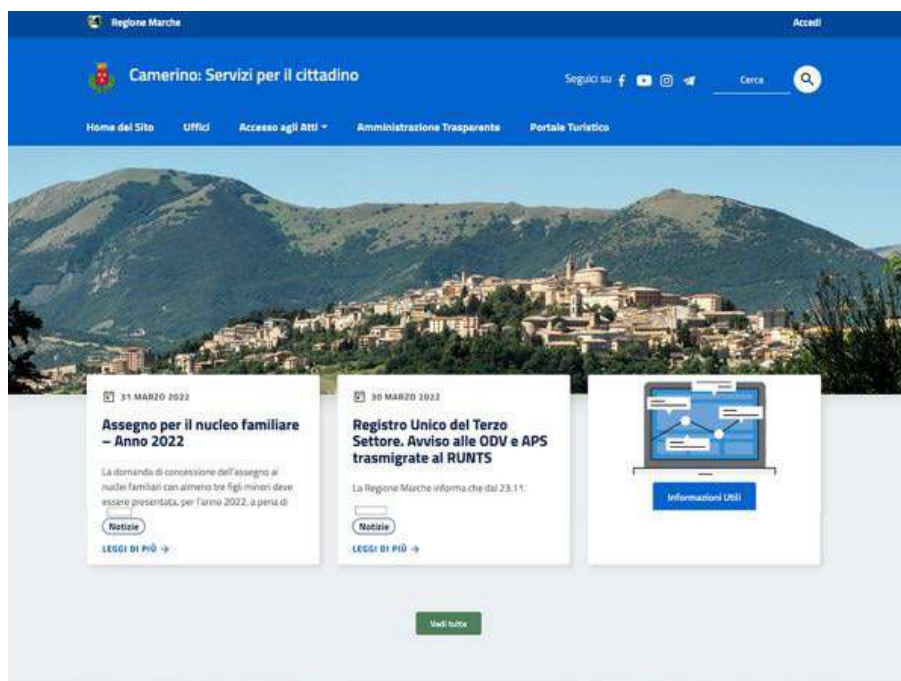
Regione Marche

Accedi

Camerino: Servizi per il cittadino

Seguici su

Cerca

Home del Sito Uffici Accesso agli Atti Amministrazione Trasparente Portale Turistico

31 MARZO 2022

Assegno per il nucleo familiare – Anno 2022

La domanda di concessione dell'assegno ai nuclei familiari con almeno tre figli minori deve essere presentata, per l'anno 2022, a pena di

Notizie

LEGGI DI PIÙ →

30 MARZO 2022

Registro Unico del Terzo Settore. Avviso alle ODV e APS trasmigrate al RUNTS

La Regione Marche informa che dal 23.11.

Notizie

LEGGI DI PIÙ →

Informazioni Utili

Vedi tutte